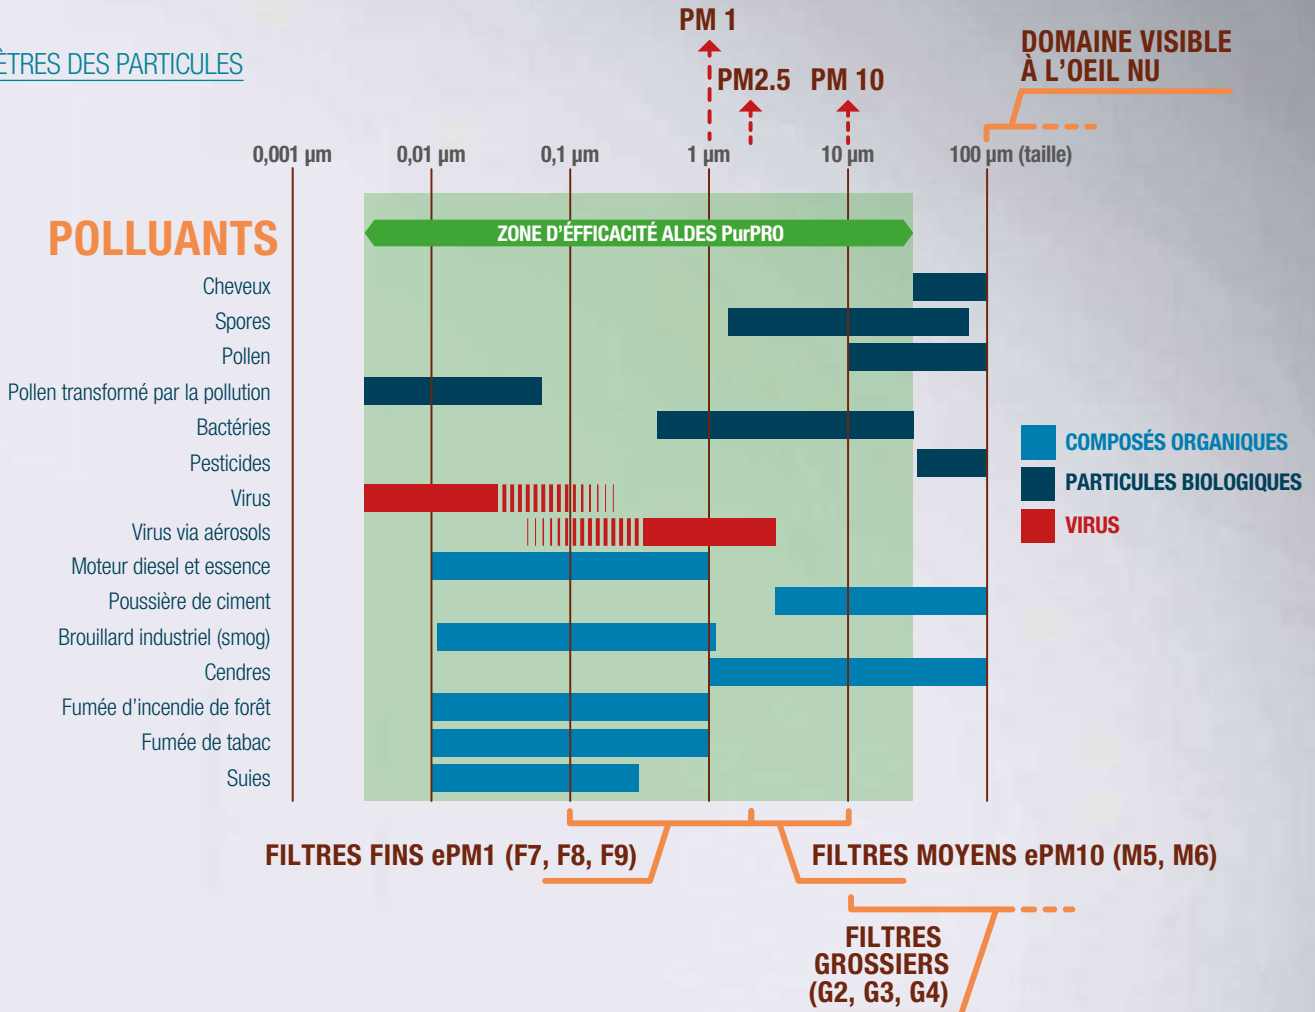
ÈTRES DES PARTICULES

PM 1

PM2.5 PM 10

DOMAINE VISIBLE À L'OEIL NU

0,001 µm 0,01 µm 0,1 µm 1 µm 10 µm 100 µm (taille)

POLLUANTS

ZONE D'ÉFFICACITÉ ALDES PurPRO

Cheveux
Spores
Pollen
Pollen transformé par la pollution
Bactéries
Pesticides
Virus
Virus via aérosols
Moteur diesel et essence
Poussière de ciment
Brouillard industriel (smog)
Cendres
Fumée d'incendie de forêt
Fumée de tabac
Suies

COMPOSÉS ORGANIQUES
PARTICULES BIOLOGIQUES
VIRUS

FILTRES FINS ePM1 (F7, F8, F9)

FILTRES MOYENS ePM10 (M5, M6)

FILTRES GROSSIERS (G2, G3, G4)